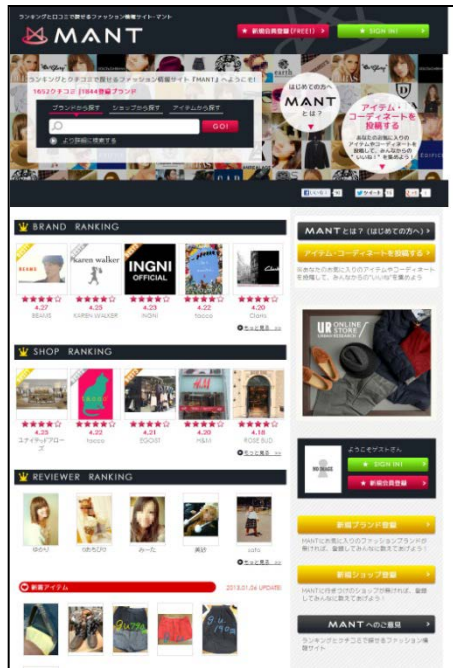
ランキングと口コミで探せるファッション情報サイト・マント

MANT

新規会員登録（FREE!）

SIGN IN!

ランキングと口コミで探せるファッション情報サイト『MANT』へようこそ!

16523クチコミ 17844登録ブランド

ブランドから探す

ショップから探す

アイテムから探す

GO!

より詳細に検索する

はじめての方へ

MANT とは？

アイテム・コーディネートを投稿する

あなたのお気に入りのアイテムやコーディネートを投稿して、みんなからの"いいね"を集めよう！

BRAND RANKING

BEAMS

Karen walker

INGNI OFFICIAL

Clarks

4.27 BEAMS

4.25 KAREN WALKER

4.23 INGNI

4.22 tocco

4.20 Clarks

もっと見る >>

SHOP RANKING

4.25 ユナイテッドアローズ

4.23 tocco

4.21 EGOIST

4.20 H&M

4.18 ROSE BUD

もっと見る >>

REVIEWER RANKING

ゆかり

りおちびり

みーた

美砂

cutu

もっと見る >>

新着アイテム

2013.01.24 UPDATE!

MANTとは？（はじめての方へ）

アイテム・コーディネートを投稿する

あなたのお気に入りのアイテムやコーディネートを投稿して、みんなからの"いいね"を集めよう！

UR ONLINE STORE

ようこそゲストさん

NO IMAGE

SIGN IN!

新規会員登録

新規ブランド登録

MANTにお気に入りのファッションブランドが無ければ、登録してみんなに教えてあげよう！

新規ショップ登録

MANTに行きつけのショップが無ければ、登録してみんなに教えてあげよう！

MANTへのご意見

ランキングとクチコミで探せるファッション情報サイト